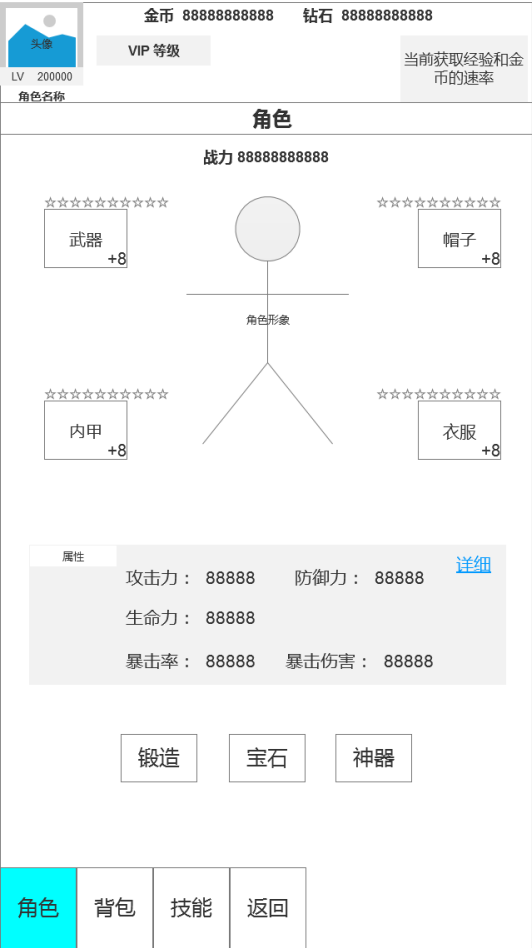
头像

LV 200000

角色名称

金币 88888888888 钻石 88888888888

VIP 等级

当前获取经验和金币的速率

角色

战力 88888888888

☆☆☆☆☆☆☆☆☆☆

武器 +8

☆☆☆☆☆☆☆☆☆☆

帽子 +8

角色形象

☆☆☆☆☆☆☆☆☆☆

内甲 +8

☆☆☆☆☆☆☆☆☆☆

衣服 +8

属性

详细

攻击力： 88888 防御力： 88888

生命力： 88888

暴击率： 88888 暴击伤害： 88888

锻造 宝石 神器

角色 背包 技能 返回